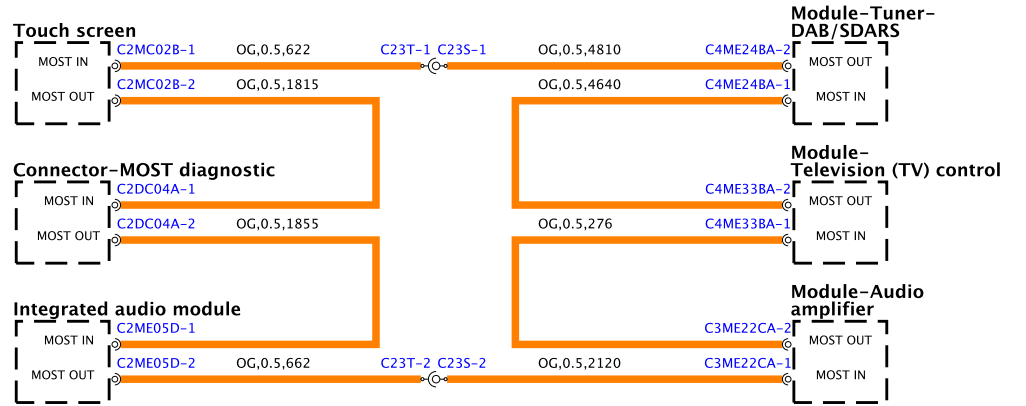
Touch screen

C2MC02B-1 OG,0.5,622 C23T-1 C23S-1 OG,0.5,4810 C4ME24BA-2

MOST IN

C2MC02B-2 OG,0.5,1815 OG,0.5,4640 C4ME24BA-1

MOST OUT

Module-Tuner-DAB/SDARS

MOST OUT

MOST IN

Connector-MOST diagnostic

C2DC04A-1

MOST IN

C2DC04A-2 OG,0.5,1855

MOST OUT

Module-Television (TV) control

C4ME33BA-2

MOST OUT

OG,0.5,276 C4ME33BA-1

MOST IN

Integrated audio module

C2ME05D-1

MOST IN

C2ME05D-2 OG,0.5,662 C23T-2 C23S-2 OG,0.5,2120 C3ME22CA-1

MOST OUT

Module-Audio amplifier

C3ME22CA-2

MOST OUT

MOST IN